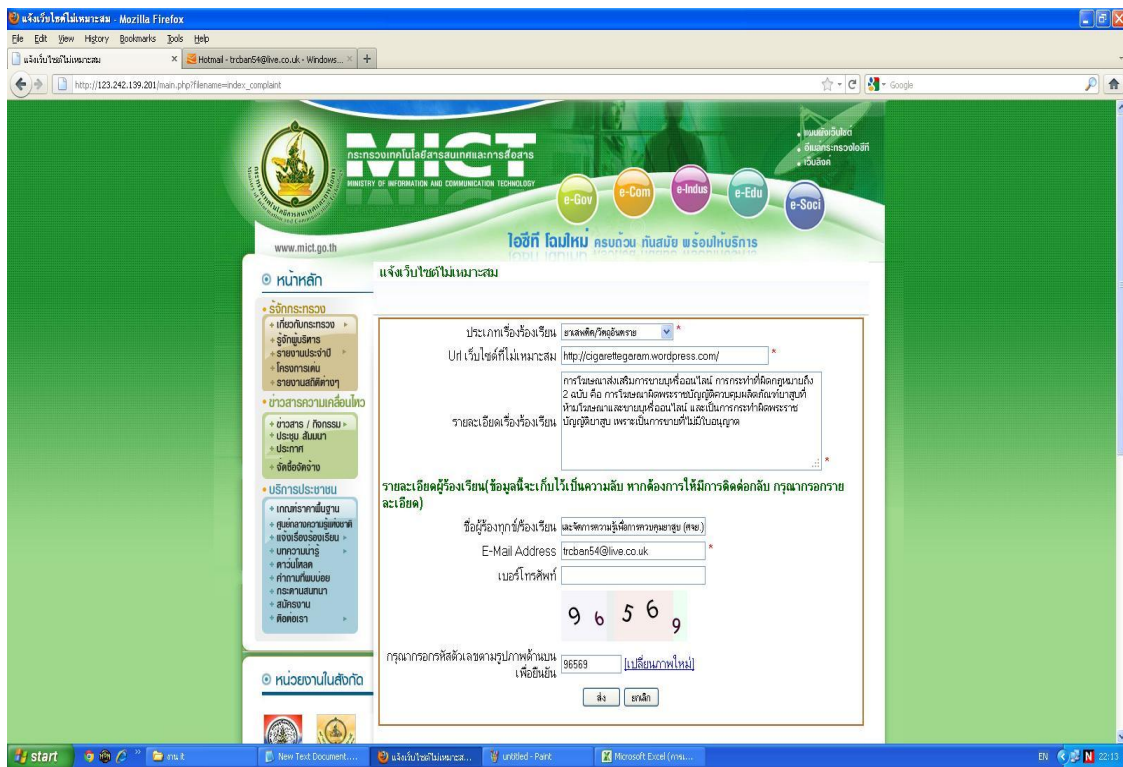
แจ้งเว็บไซต์ไม่เหมาะสม - Mozilla Firefox

File Edit View History Bookmarks Tools Help

แจ้งเว็บไซต์ไม่เหมาะสม

Hotmail - trcban54@live.co.uk - Windows...

http://123.242.139.201/main.php?filename=index_complaint

Google

MICT

กระทรวงเทคโนโลยีสารสนเทศและการสื่อสาร

MINISTRY OF INFORMATION AND COMMUNICATION TECHNOLOGY

แผนผังเว็บไซต์

อีเมลกระทรวงไอซีที

เว็บลิงค์

e-Gov e-Com e-Indus e-Edu e-Soci

www.mict.go.th

ไอซีที โฉมใหม่ ครบถ้วน ทันสมัย พร้อมให้บริการ

หน้าหลัก

รู้จักกระทรวง

เกี่ยวกับกระทรวง

รู้จักผู้บริหาร

รายงานประจำปี

โครงการเด่น

รายงานสถิติต่างๆ

ข่าวสารความเคลื่อนไหว

ข่าวสาร / กิจกรรม

ประชุม สัมมนา

ประกาศ

จัดซื้อจัดจ้าง

บริการประชาชน

เกณฑ์ราคาพื้นฐาน

ศูนย์กลางความรู้แห่งชาติ

แจ้งเรื่องร้องเรียน

บทความน่ารู้

ดาวน์โหลด

คำถามที่พบบ่อย

กระดานสนทนา

สมัครงาน

ติดต่อเรา

หน่วยงานในสังกัด

แจ้งเว็บไซต์ไม่เหมาะสม

ประเภทเรื่องร้องเรียน ยาเสพติด/วัตถุอันตราย *

Url เว็บไซต์ที่ไม่เหมาะสม http://cigarettegaram.wordpress.com/ *

รายละเอียดเรื่องร้องเรียน การโฆษณาส่งเสริมการขายบุหรี่ออนไลน์ การกระทำที่ผิดกฎหมายถึง 2 ฉบับ คือ การโฆษณาผิดพระราชบัญญัติควบคุมผลิตภัณฑ์ยาสูบที่ห้ามโฆษณาและขายบุหรี่ออนไลน์ และเป็นการกระทำผิดพระราชบัญญัติยาสูบ เพราะเป็นการขายที่ไม่มีใบอนุญาต *

รายละเอียดผู้ร้องเรียน(ข้อมูลนี้จะเก็บไว้เป็นความลับ หากต้องการให้มีการติดต่อกลับ กรุณากรอกรายละเอียด)

ชื่อผู้ร้องทุกข์/ร้องเรียน และจัดการความรู้เพื่อการควบคุมยาสูบ (ศจย.)

E-Mail Address trcban54@live.co.uk *

เบอร์โทรศัพท์

9 6 5 6 9

กรุณากรอกรหัสตัวเลขตามรูปภาพด้านบนเพื่อยืนยัน 96569 [เปลี่ยนภาพใหม่]

ส่ง ยกเลิก

start

New Text Document....

แจ้งเว็บไซต์ไม่เหมาะส...

untitled - Paint

Microsoft Excel (การแ...

EN 22:13